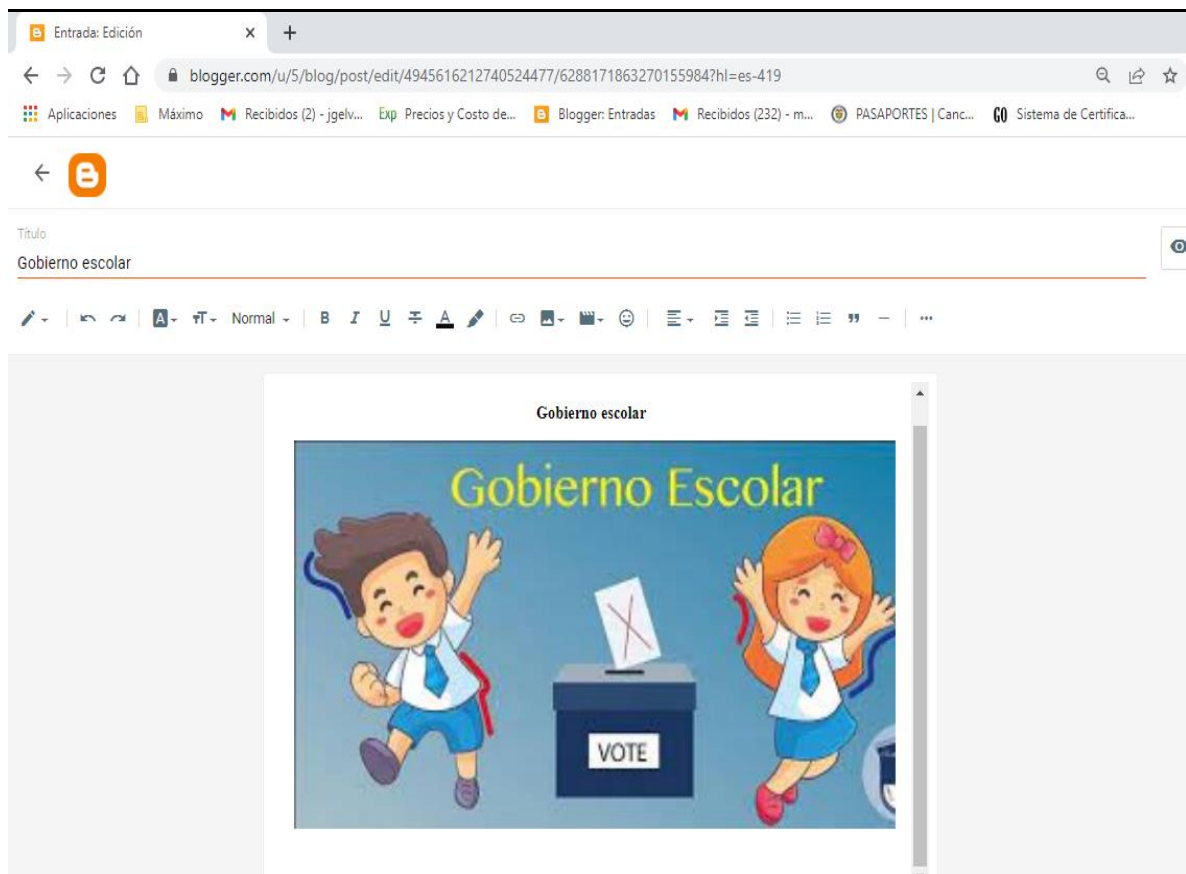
Entrada: Edición ×

blogger.com/u/5/blog/post/edit/4945616212740524477/6288171863270155984?hl=es-419

Aplicaciones Máximo Recibidos (2) - jgelv... Exp Precios y Costo de... Blogger: Entradas Recibidos (232) - m... PASAPORTES | Canc... Sistema de Certifica...

Título
Gobierno escolar

Normal

Gobierno escolar

Gobierno Escolar

VOTE